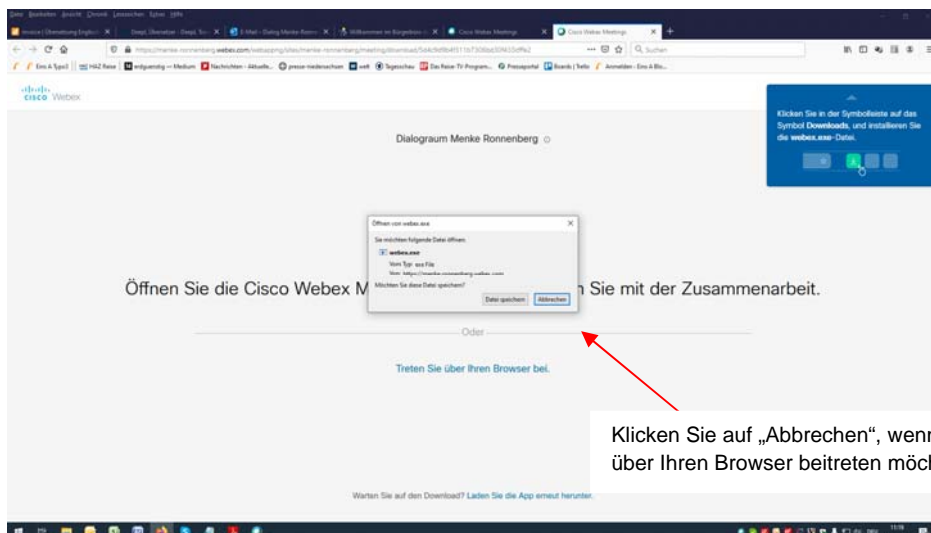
Datei Bearbeiten Ansicht Chronik Lesezeichen Extras Hilfe

Invoice | Übersetzung Englisch | DeepL Übersetzer - DeepL Tr... | E-Mail - Dialog Menke Ronn... | Willkommen im Bürgerbüro | Cisco Webex Meetings | Cisco Webex Meetings

https://menke-ronnenberg.webex.com/webappng/sites/menke-ronnenberg/meeting/download/

Suchen

Eins A Typo3 | HAZ Reise | ... Medium | Nachrichten - Aktuelle... | presse-niedersachsen | web | Tagesschau | Das Reise-TV Program... | Presseportal | Boards | Trello | Anmelden - Eins A Blo...

cisco Webex

Dialograum Menke Ronnenberg

Klicken Sie in der Symbolleiste auf das Symbol Downloads, und installieren Sie die webex.exe-Datei.

Öffnen von webex.exe

Sie möchten folgende Datei öffnen:

webex.exe

Vom Typ: exe File

Von: https://menke-ronnenberg.webex.com

Möchten Sie diese Datei speichern?

Datei speichern | Abbrechen

Öffnen Sie die Cisco Webex M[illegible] Sie mit der Zusammenarbeit.

Oder

Treten Sie über Ihren Browser bei.

Klicken Sie auf „Abbrechen“, wenn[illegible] über Ihren Browser beitreten möc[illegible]

Warten Sie auf den Download? Laden Sie die App erneut herunter.